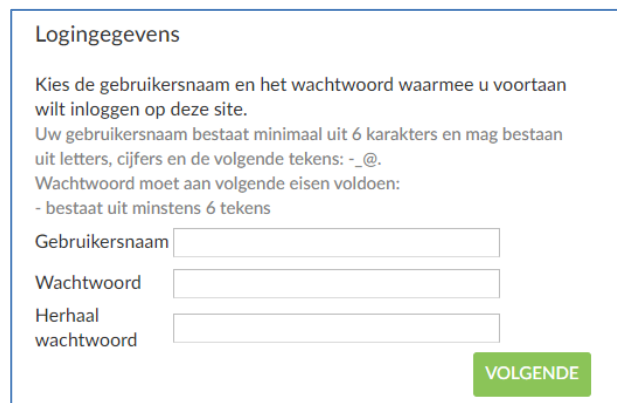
Logingegevens

Kies de gebruikersnaam en het wachtwoord waarmee u voortaan wilt inloggen op deze site.
Uw gebruikersnaam bestaat minimaal uit 6 karakters en mag bestaan uit letters, cijfers en de volgende tekens: -_@.
Wachtwoord moet aan volgende eisen voldoen:
- bestaat uit minstens 6 tekens

Gebruikersnaam

Wachtwoord

Herhaal wachtwoord

VOLGENDE